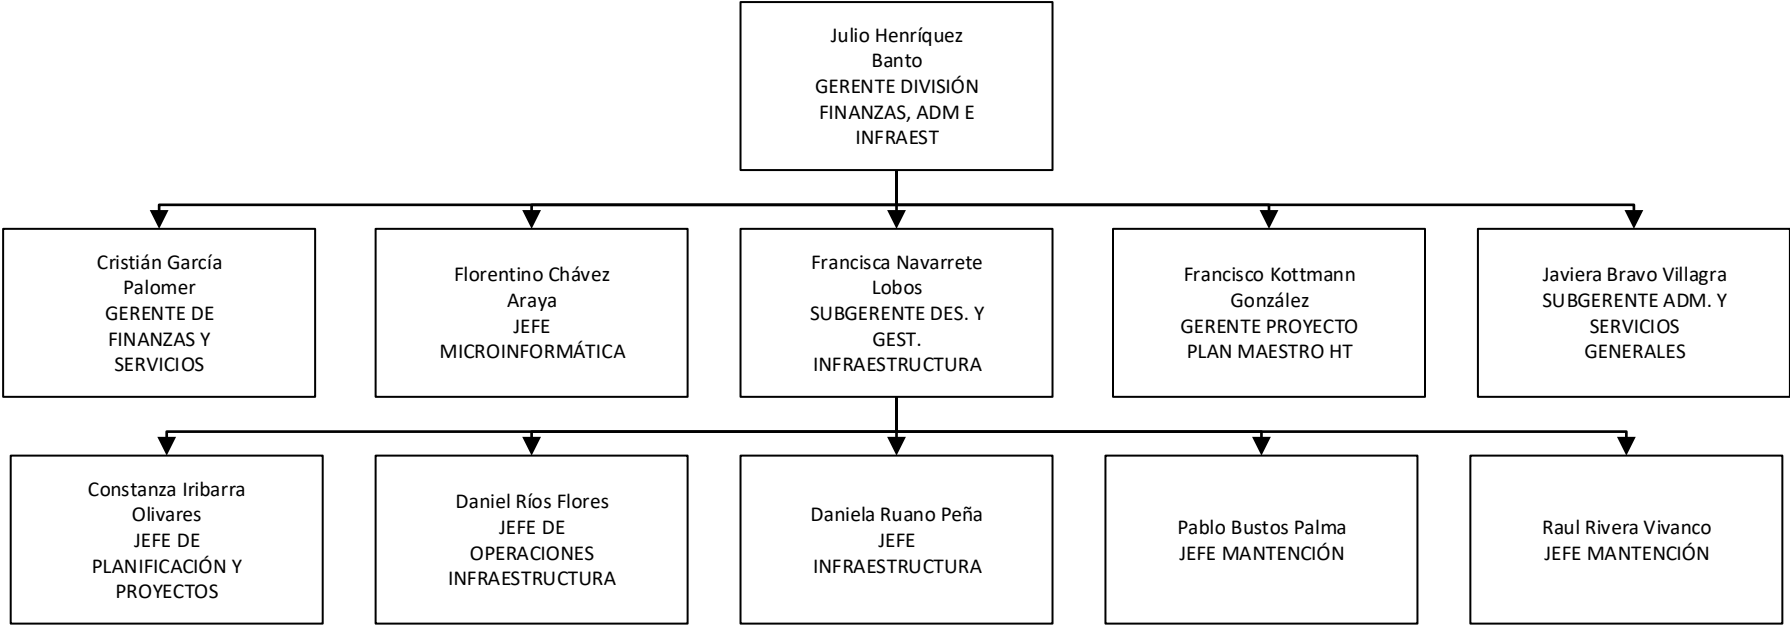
Julio Henríquez Banto
GERENTE DIVISIÓN FINANZAS, ADM E INFRAEST

Cristián García Palomer
GERENTE DE FINANZAS Y SERVICIOS

Florentino Chávez Araya
JEFE MICROINFORMÁTICA

Francisca Navarrete Lobos
SUBGERENTE DES. Y GEST. INFRAESTRUCTURA

Francisco Kottmann González
GERENTE PROYECTO PLAN MAESTRO HT

Javiera Bravo Villagra
SUBGERENTE ADM. Y SERVICIOS GENERALES

Constanza Iribarra Olivares
JEFE DE PLANIFICACIÓN Y PROYECTOS

Daniel Ríos Flores
JEFE DE OPERACIONES INFRAESTRUCTURA

Daniela Ruano Peña
JEFE INFRAESTRUCTURA

Pablo Bustos Palma
JEFE MANTENCIÓN

Raul Rivera Vivanco
JEFE MANTENCIÓN